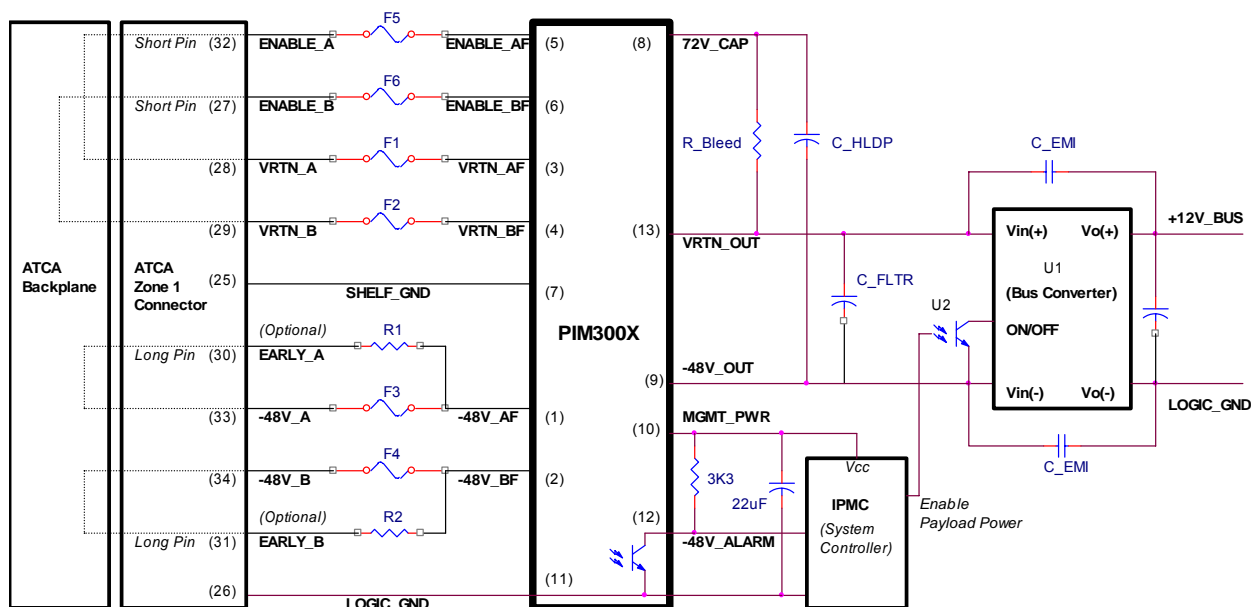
ATCA Backplane

ATCA Zone 1 Connector

Short Pin (32) ENABLE_A
F5
ENABLE_AF (5)

Short Pin (27) ENABLE_B
F6
ENABLE_BF (6)

(28) VRTN_A
F1
VRTN_AF (3)

(29) VRTN_B
F2
VRTN_BF (4)

(25) SHELF_GND (7)

(Optional) R1
Long Pin (30) EARLY_A

(33) -48V_A
F3
-48V_AF (1)

(34) -48V_B
F4
-48V_BF (2)

(Optional) R2
Long Pin (31) EARLY_B

(26) LOGIC_GND (11)

PIM300X

(8) 72V_CAP
R_Bleed
C_HLDP
(13) VRTN_OUT
C_FLTR
(9) -48V_OUT
(10) MGMT_PWR
3K3
22uF
(12) -48V_ALARM

C_EMI
Vin(+) Vo(+)
U1
(Bus Converter)
ON/OFF
Vin(-) Vo(-)
C_EMI
+12V_BUS
LOGIC_GND
U2

Vcc
IPMC
(System Controller)
Enable Payload Power